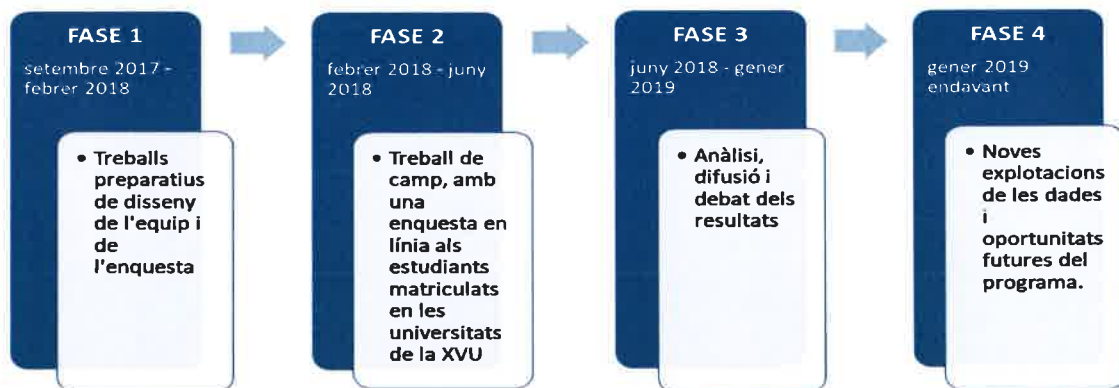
FASE 1
setembre 2017 - febrer 2018

• Treballs preparatius de disseny de l'equip i de l'enquesta

FASE 2
febrer 2018 - juny 2018

• Treball de camp, amb una enquesta en línia als estudiants matriculats en les universitats de la XVU

FASE 3
juny 2018 - gener 2019

• Anàlisi, difusió i debat dels resultats

FASE 4
gener 2019 endavant

• Noves explotacions de les dades i oportunitats futures del programa.